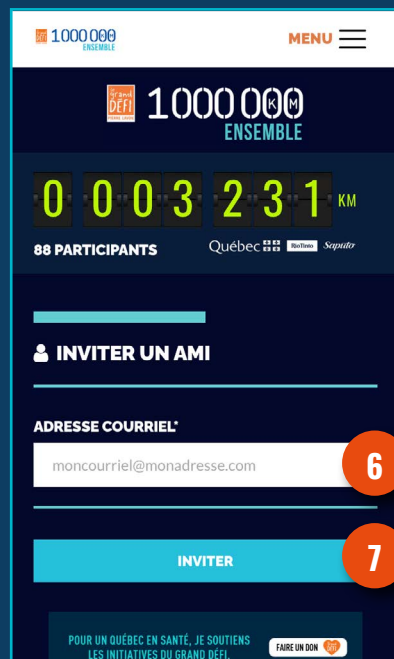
1000000 ENSEMBLE

MENU

Le grand DÉFI PIERRE LAVOIE

1000000 KM

ENSEMBLE

0 0 0 3 2 3 1 KM

88 PARTICIPANTS

Québec RioTinto Saputo

INVITER UN AMI

ADRESSE COURRIEL*

moncourriel@monadresse.com

6

INVITER

7

POUR UN QUÉBEC EN SANTÉ, JE SOUTIENS LES INITIATIVES DU GRAND DÉFI.

FAIRE UN DON